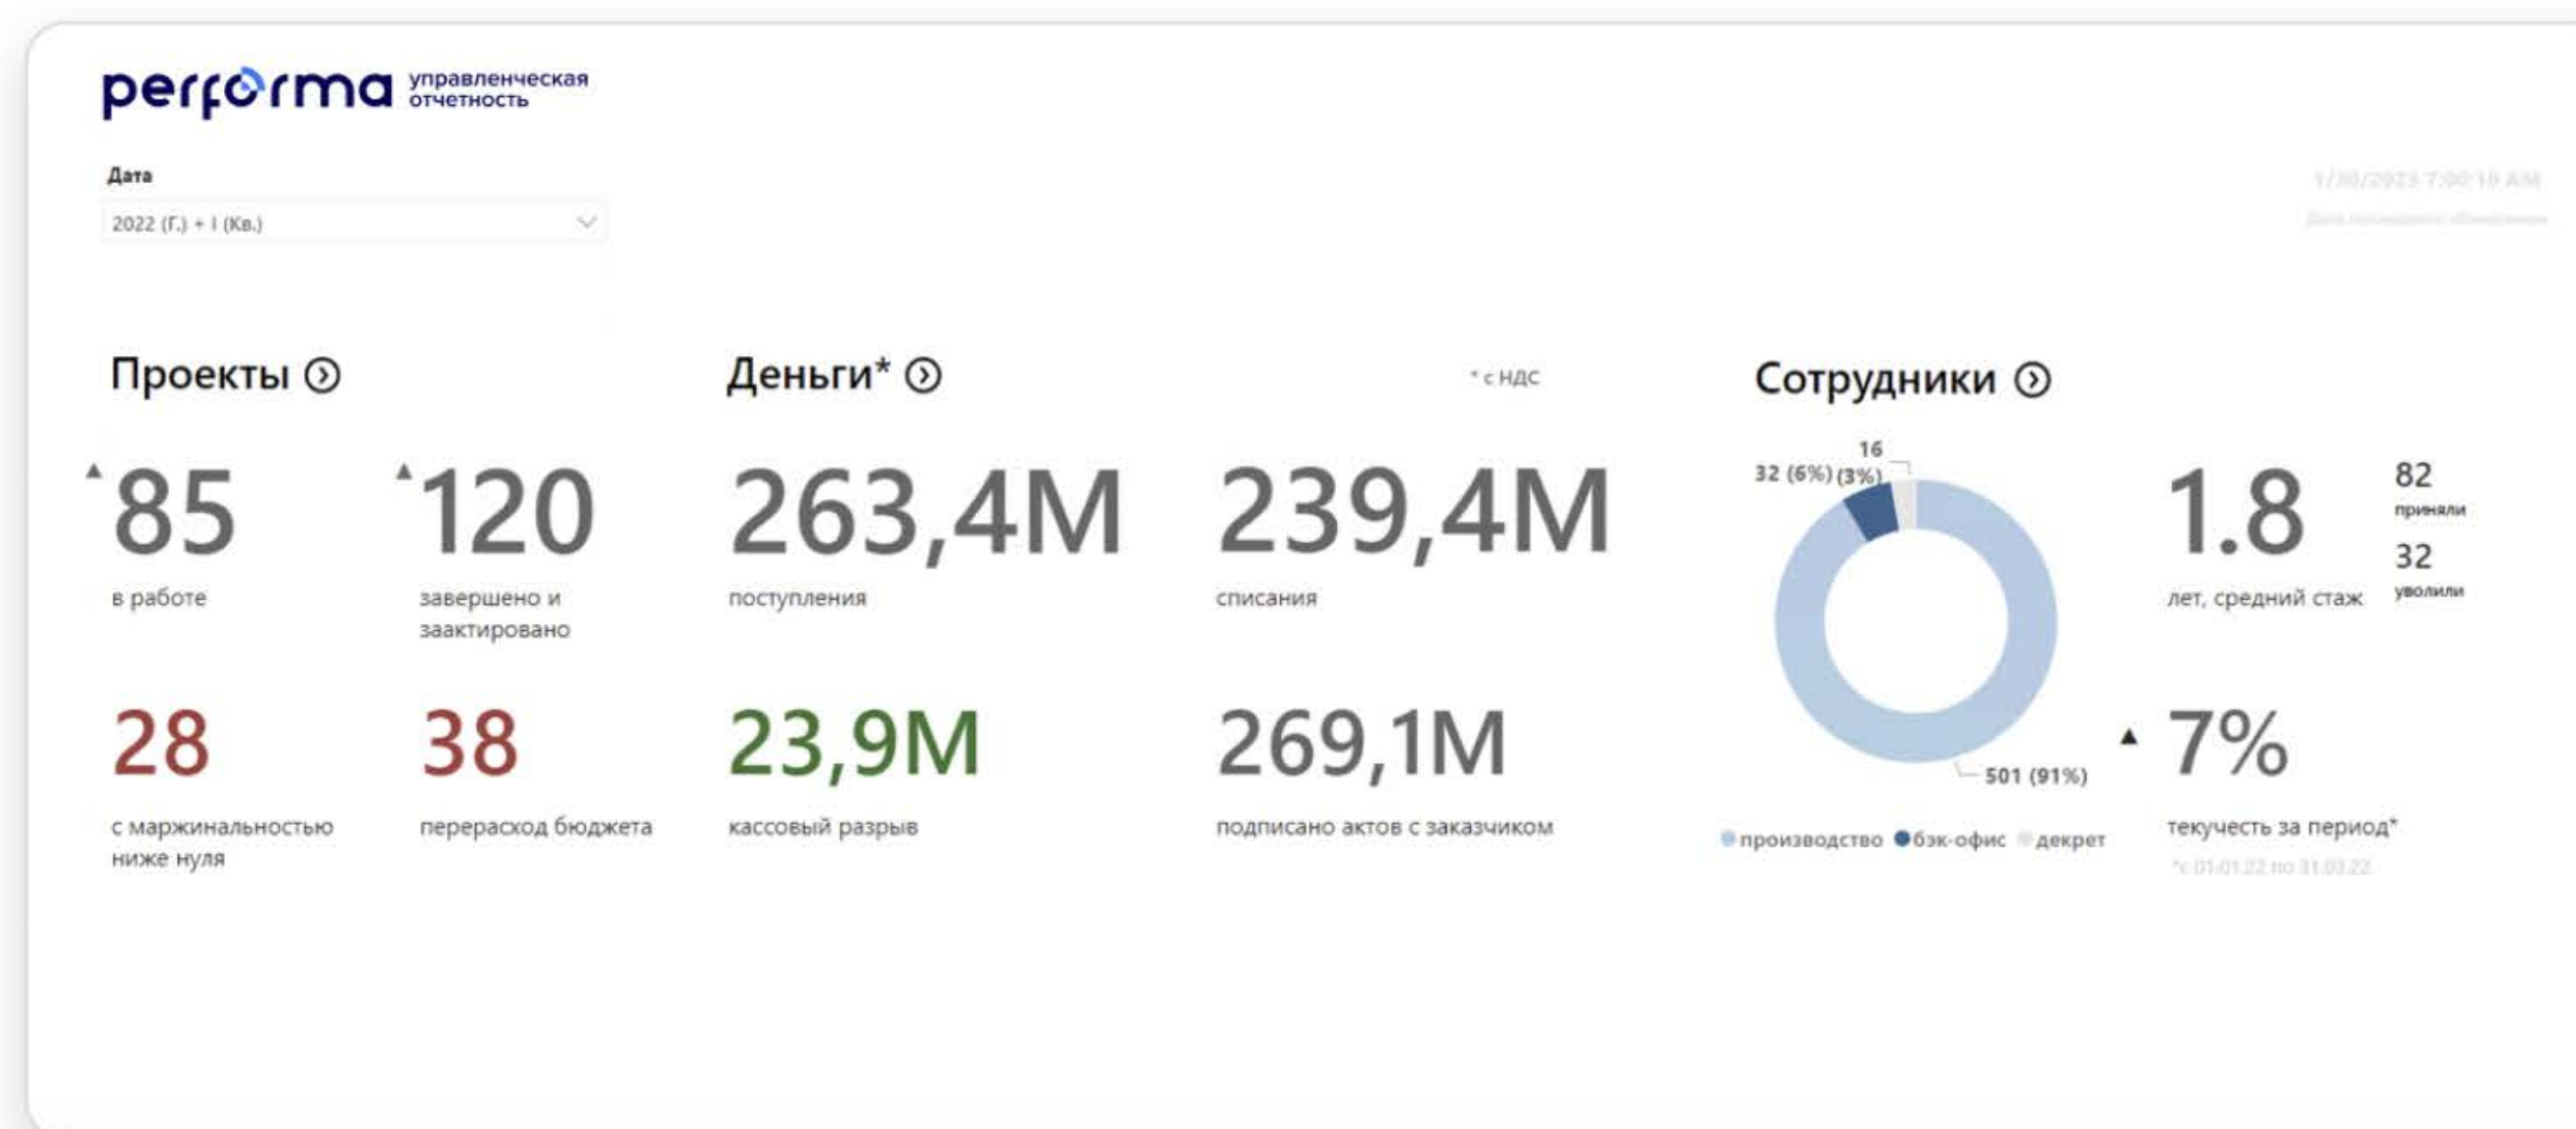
performa управленческая отчетность

Дата

2022 (Г.) + I (Кв.)

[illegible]

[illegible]

Проекты

85

в работе

120

завершено и заактировано

28

с маржинальностью ниже нуля

38

перерасход бюджета

Деньги*

* с НДС

263,4M

поступления

239,4M

списания

23,9M

кассовый разрыв

269,1M

подписано актов с заказчиком

Сотрудники

16

32 (6%) (3%)

501 (91%)

производство бэк-офис декрет

1.8

лет, средний стаж

82

приняли

32

уволили

7%

текучесть за период*

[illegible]